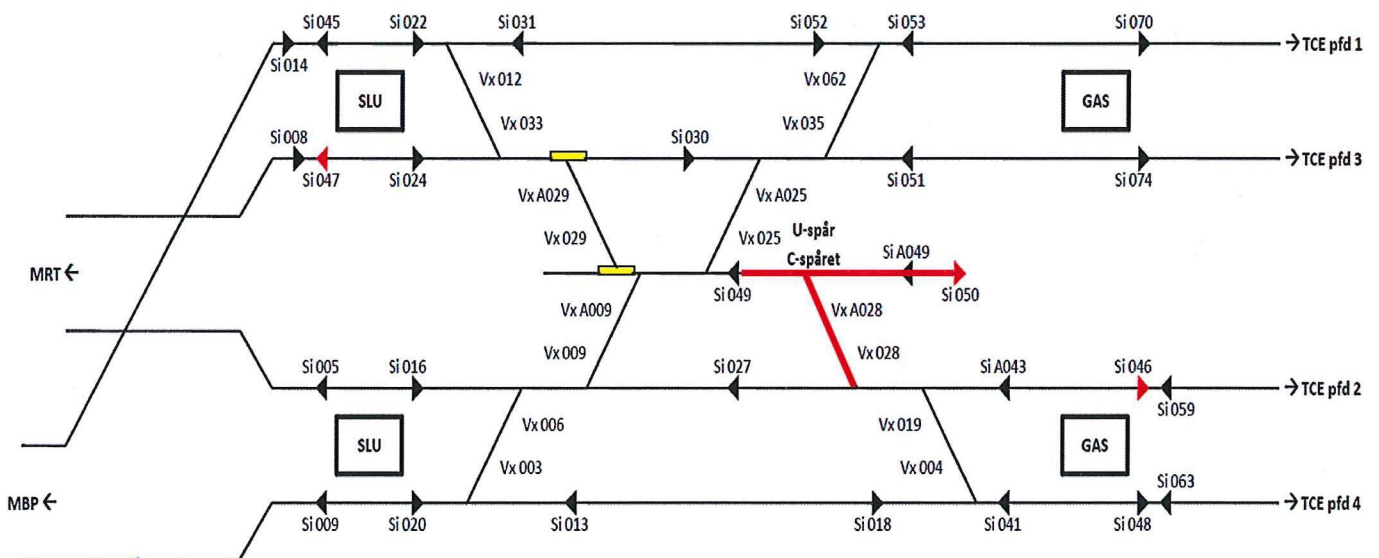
Si 045 Si 022 Si 031 Si 052 Si 053 Si 070
Si 014
→ TCE pfd 1
SLU
Vx 012
Vx 062
GAS
Vx 033
Vx 035
Si 008
Si 030
Si 047 Si 024
Si 051 Si 074
→ TCE pfd 3
Vx A029
Vx A025
Vx 029
Vx 025
U-spår
C-spåret
Si A049
MRT ←
Si 049
Si 050
Vx A009
Vx A028
Vx 009
Vx 028
Si 005 Si 016
Si 027
Si A043 Si 046
Si 059
→ TCE pfd 2
Vx 006
Vx 019
SLU
GAS
Vx 003
Vx 004
Si 063
MBP ←
→ TCE pfd 4
Si 009 Si 020 Si 013 Si 018 Si 041 Si 048